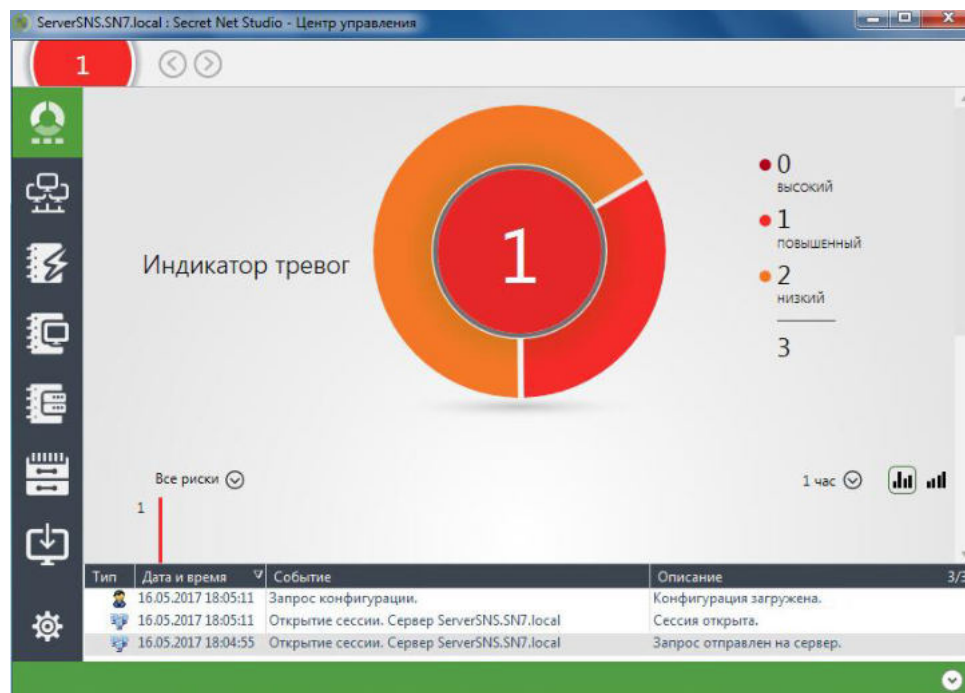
ServerSNS.SN7.local : Secret Net Studio - Центр управления

1

Индикатор тревог

1

0
высокий
1
повышенный
2
низкий
3

Все риски

1 час

1

| Тип | Дата и время | Событие | Описание | 3/3 |
|---|---|---|---|---|
| | 16.05.2017 18:05:11 | Запрос конфигурации. | Конфигурация загружена. | |
| | 16.05.2017 18:05:11 | Открытие сессии. Сервер ServerSNS.SN7.local | Сессия открыта. | |
| | 16.05.2017 18:04:55 | Открытие сессии. Сервер ServerSNS.SN7.local | Запрос отправлен на сервер. | |